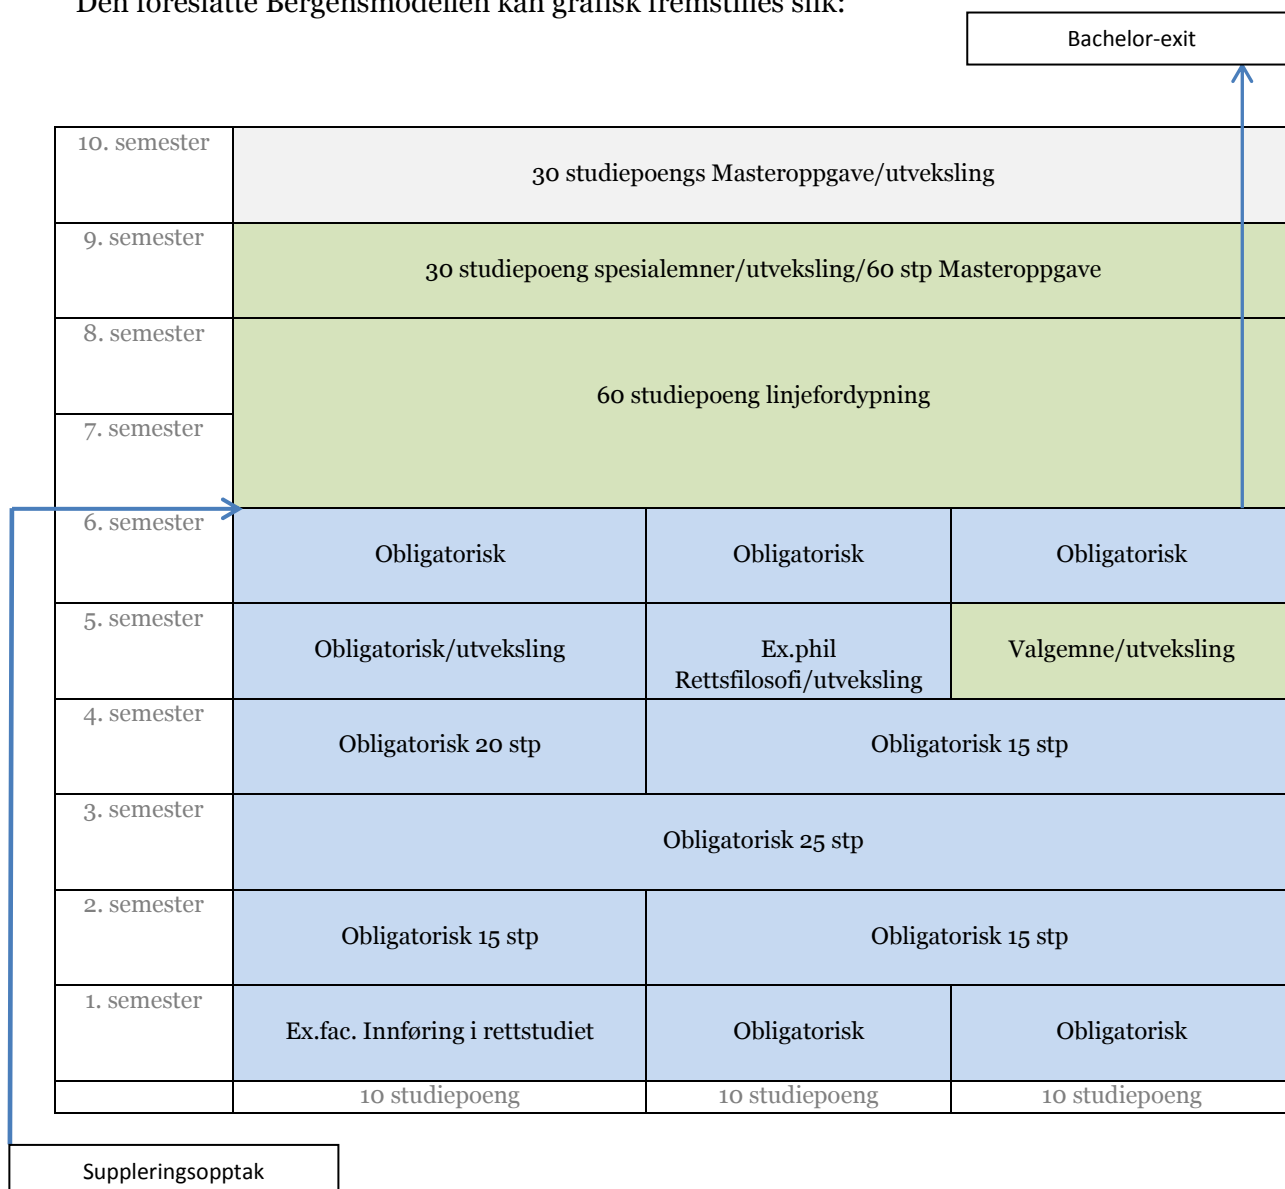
Den foreslåtte Bergensmodellen kan grafisk fremstilles slik:

Bachelor-exit

| | | | |
|---|---|---|---|
| 10. semester | 30 studiepoengs Masteroppgave/utveksling | | |
| 9. semester | 30 studiepoeng spesialemner/utveksling/60 stp Masteroppgave | | |
| 8. semester | 60 studiepoeng linjefordypning | | |
| 7. semester | | | |
| 6. semester | Obligatorisk | Obligatorisk | Obligatorisk |
| 5. semester | Obligatorisk/utveksling | Ex.phil Rettsfilosofi/utveksling | Valgemne/utveksling |
| 4. semester | Obligatorisk 20 stp | Obligatorisk 15 stp | |
| 3. semester | Obligatorisk 25 stp | | |
| 2. semester | Obligatorisk 15 stp | Obligatorisk 15 stp | |
| 1. semester | Ex.fac. Innføring i rettstudiet | Obligatorisk | Obligatorisk |
| | 10 studiepoeng | 10 studiepoeng | 10 studiepoeng |

Suppleringsopptak